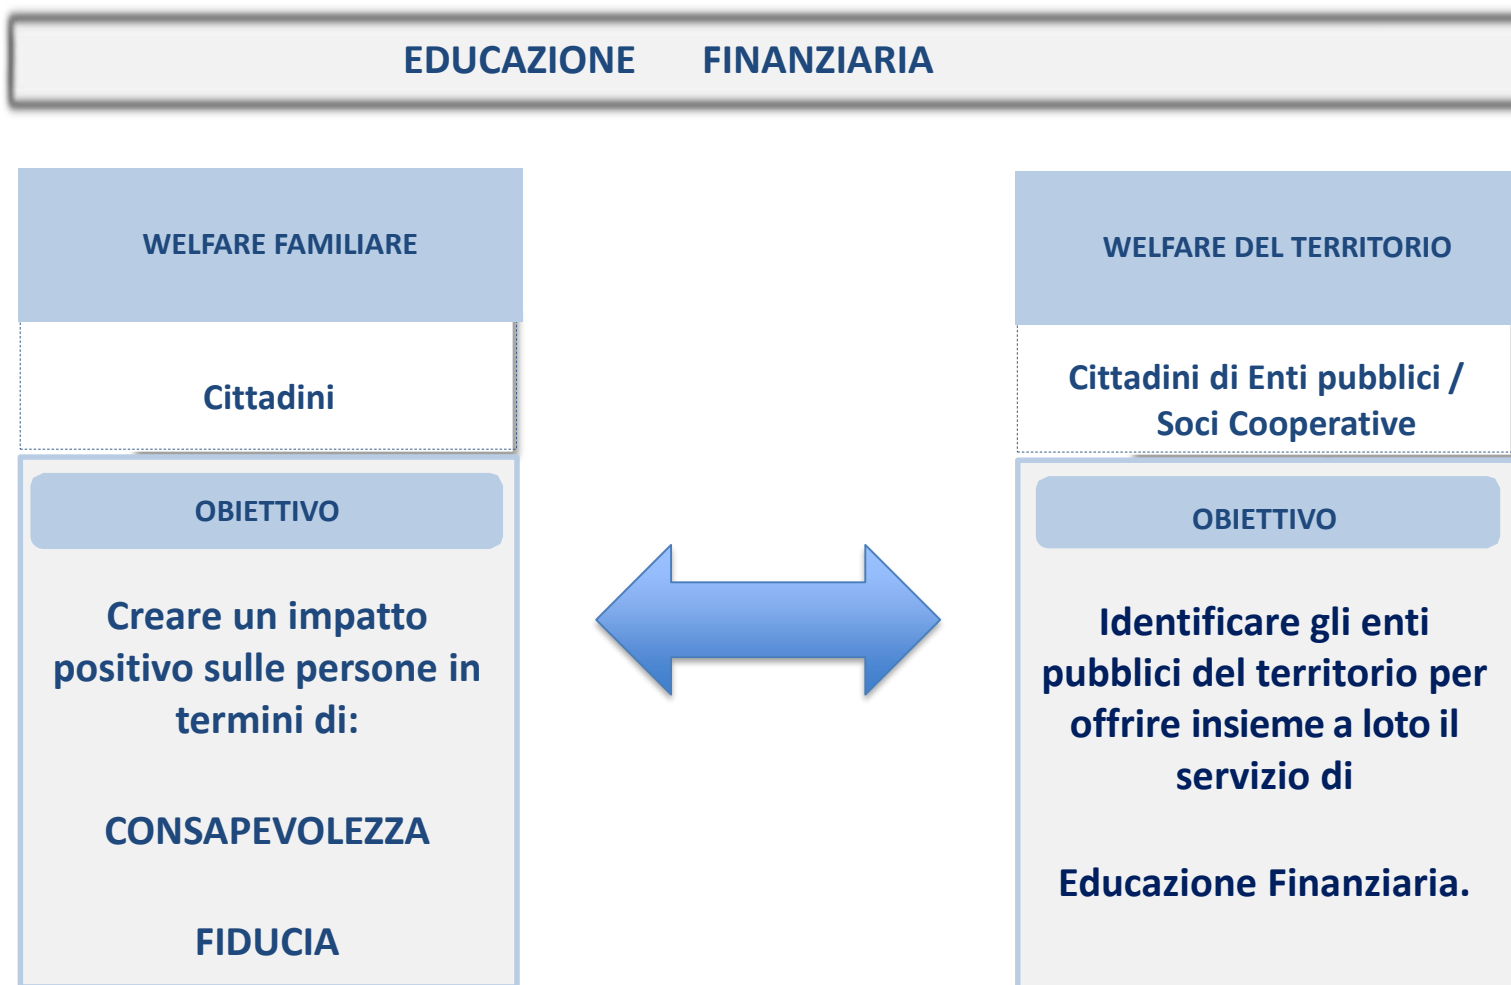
EDUCAZIONE FINANZIARIA

WELFARE FAMILIARE

Cittadini

OBIETTIVO

Creare un impatto positivo sulle persone in termini di:

CONSAPEVOLEZZA

FIDUCIA

WELFARE DEL TERRITORIO

Cittadini di Enti pubblici / Soci Cooperative

OBIETTIVO

Identificare gli enti pubblici del territorio per offrire insieme a loto il servizio di

Educazione Finanziaria.